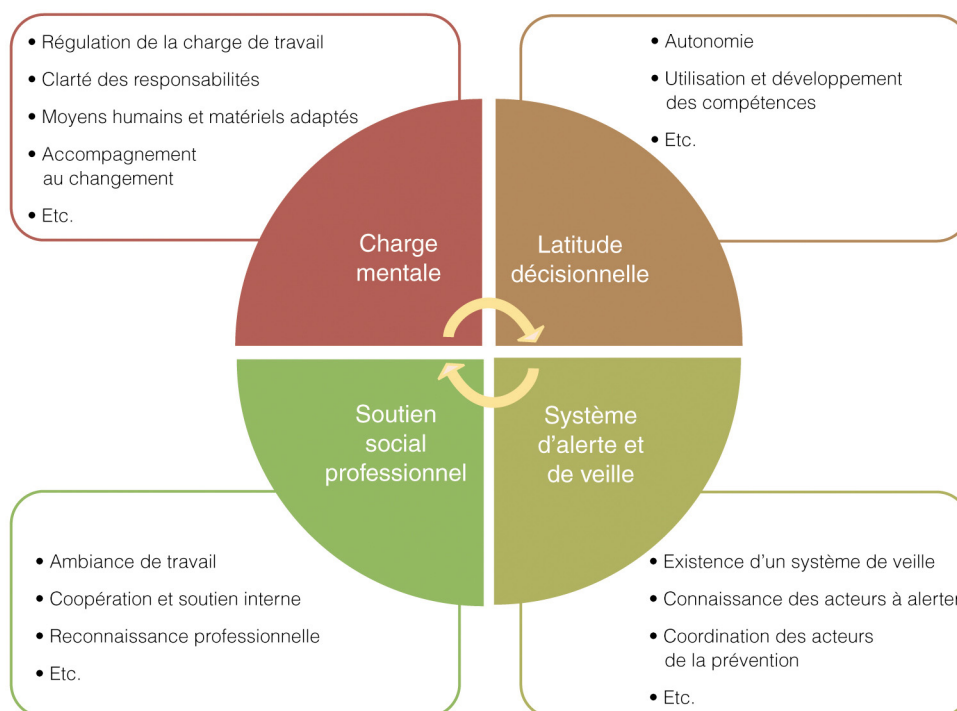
• Régulation de la charge de travail
• Clarté des responsabilités
• Moyens humains et matériels adaptés
• Accompagnement au changement
• Etc.

• Autonomie
• Utilisation et développement des compétences
• Etc.

Charge mentale

Latitude décisionnelle

Soutien social professionnel

Système d'alerte et de veille

• Ambiance de travail
• Coopération et soutien interne
• Reconnaissance professionnelle
• Etc.

• Existence d'un système de veille
• Connaissance des acteurs à alerter
• Coordination des acteurs de la prévention
• Etc.